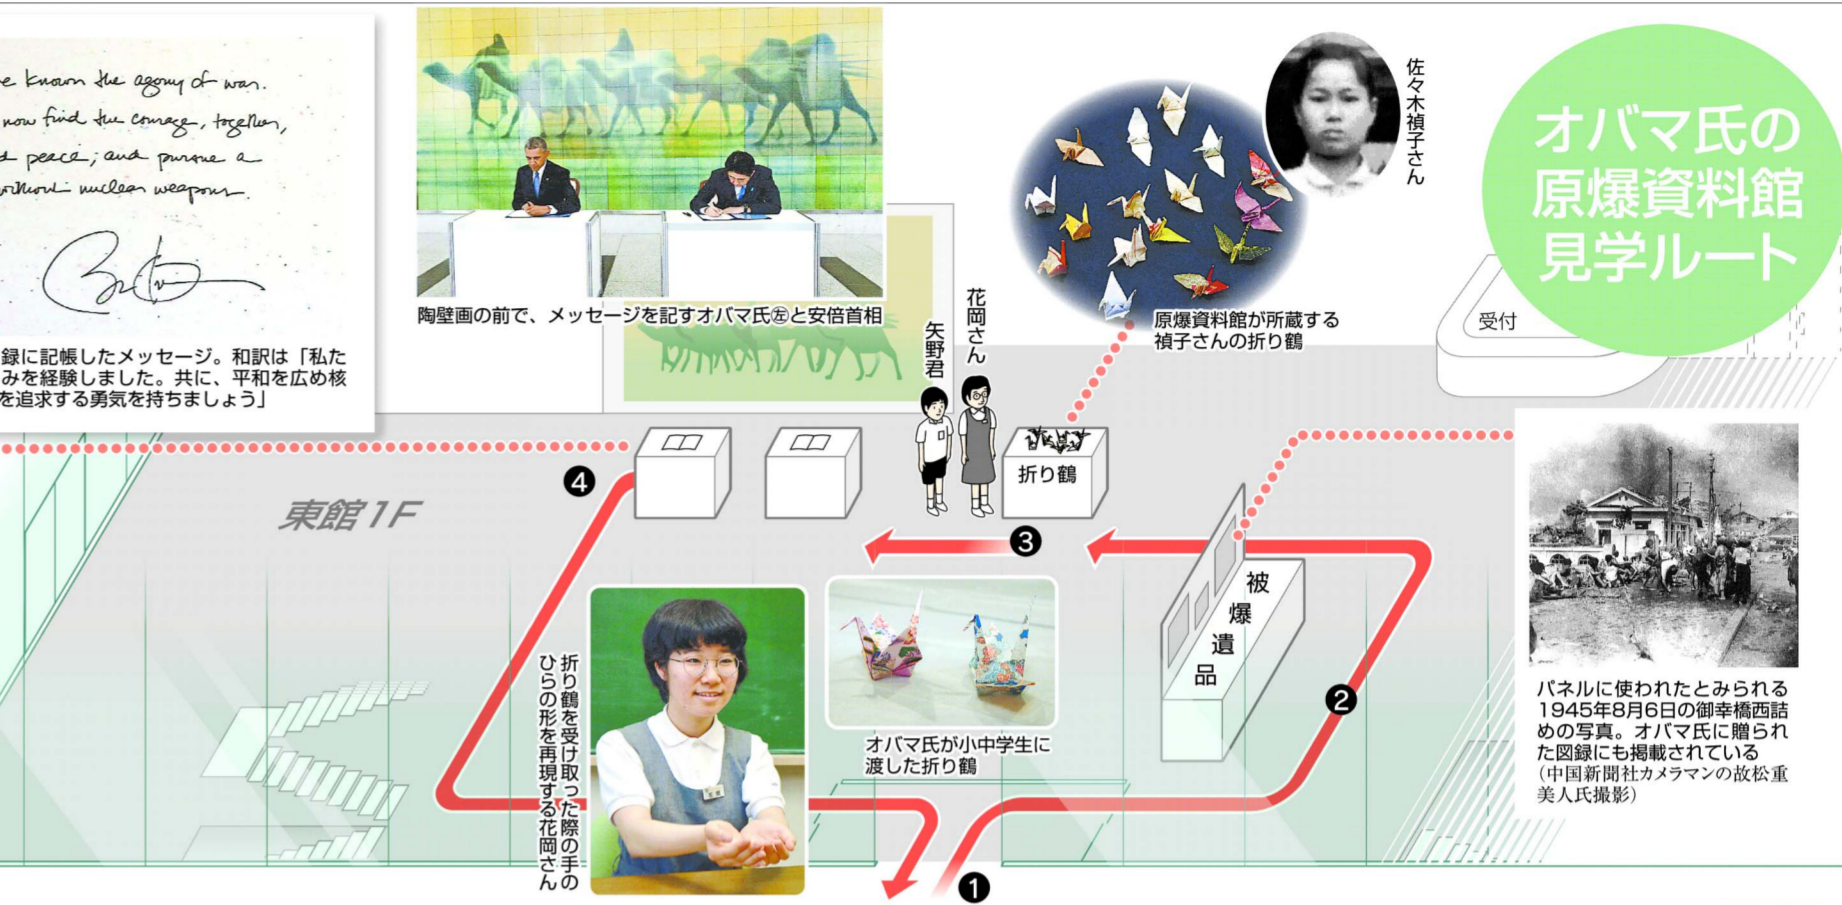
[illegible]e known the agony of war.
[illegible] now find the courage, together,
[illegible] peace; and pursue a
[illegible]without nuclear weapons.

録に記帳したメッセージ。和訳は「私た
みを経験しました。共に、平和を広め核
を追求する勇気を持ちましょう」

陶壁画の前で、メッセージを記すオバマ氏㊧と安倍首相

佐々木禎子さん

原爆資料館が所蔵する
禎子さんの折り鶴

オバマ氏の
原爆資料館
見学ルート

受付

花岡さん

矢野君

折り鶴

東館1F

❹

❸

❷

❶

被
爆
遺
品

オバマ氏が小中学生に
渡した折り鶴

折り鶴を受け取った際の手のひらの形を再現する花岡さん

パネルに使われたとみられる1945年8月6日の御幸橋西詰めの写真。オバマ氏に贈られた図録にも掲載されている
(中国新聞社カメラマンの故松重美人氏撮影)